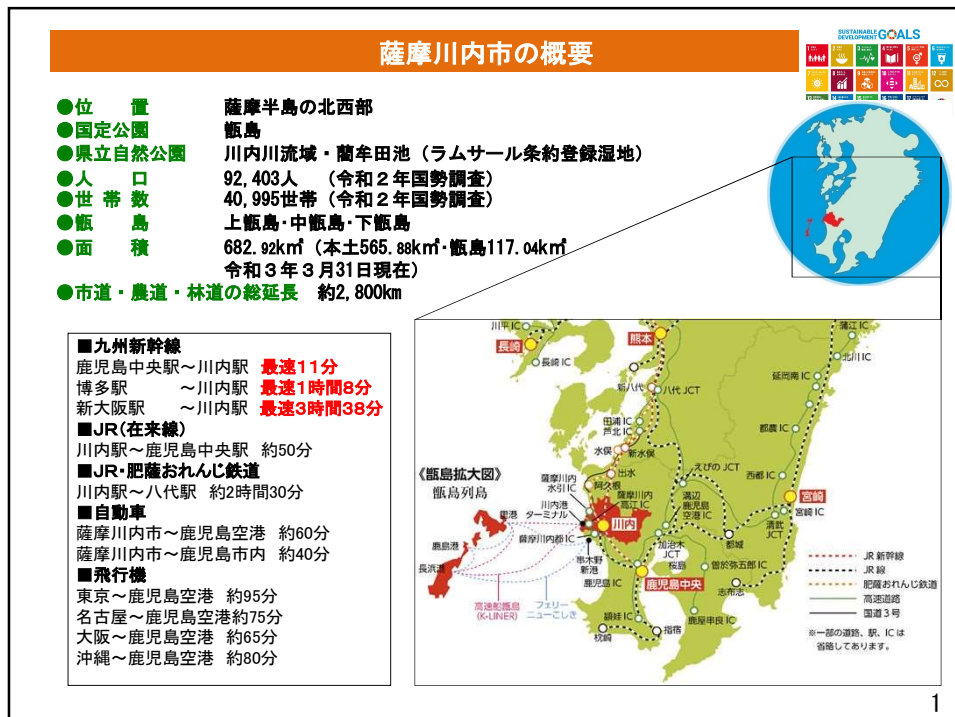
薩摩川内市の概要

SUSTAINABLE DEVELOPMENT GOALS

●位　　置　　　薩摩半島の北西部
●国定公園　　　甑島
●県立自然公園　川内川流域・藺牟田池（ラムサール条約登録湿地）
●人　　口　　　92,403人　（令和２年国勢調査）
●世 帯 数　　　40,995世帯（令和２年国勢調査）
●甑　　島　　　上甑島･中甑島･下甑島
●面　　積　　　682.92k㎡（本土565.88k㎡･甑島117.04k㎡
令和３年３月31日現在）
●市道・農道・林道の総延長　約2,800km

■九州新幹線
鹿児島中央駅～川内駅　最速11分
博多駅　　　～川内駅　最速1時間8分
新大阪駅　　～川内駅　最速3時間38分
■JR(在来線)
川内駅～鹿児島中央駅　約50分
■JR･肥薩おれんじ鉄道
川内駅～八代駅　約2時間30分
■自動車
薩摩川内市～鹿児島空港　約60分
薩摩川内市～鹿児島市内　約40分
■飛行機
東京～鹿児島空港　約95分
名古屋～鹿児島空港約75分
大阪～鹿児島空港　約65分
沖縄～鹿児島空港　約80分

川平IC
長崎
長崎IC
熊本
嘉島JCT
八代IC
八代JCT
田浦IC
芦北IC
水俣
新水俣
出水
阿久根
えびのJCT
蒲江IC
北川IC
延岡南IC
都農IC
西都IC
宮崎
宮崎IC
清武JCT
都城
曽於弥五郎IC
志布志
《甑島拡大図》
甑島列島
里港
川内港ターミナル
薩摩川内水引IC
薩摩川内高江IC
川内
薩摩川内都IC
串木野
新港
溝辺鹿児島空港IC
加治木JCT
鹿児島IC
鹿児島中央
桜島
鹿屋
鹿屋串良JCT
鹿島港
長浜港
高速船甑島(K-LINER)
フェリーニューこしき
頴娃IC
指宿
枕崎
JR 新幹線
JR 線
肥薩おれんじ鉄道
高速道路
国道３号
※一部の道路、駅、ICは省略しております。

1